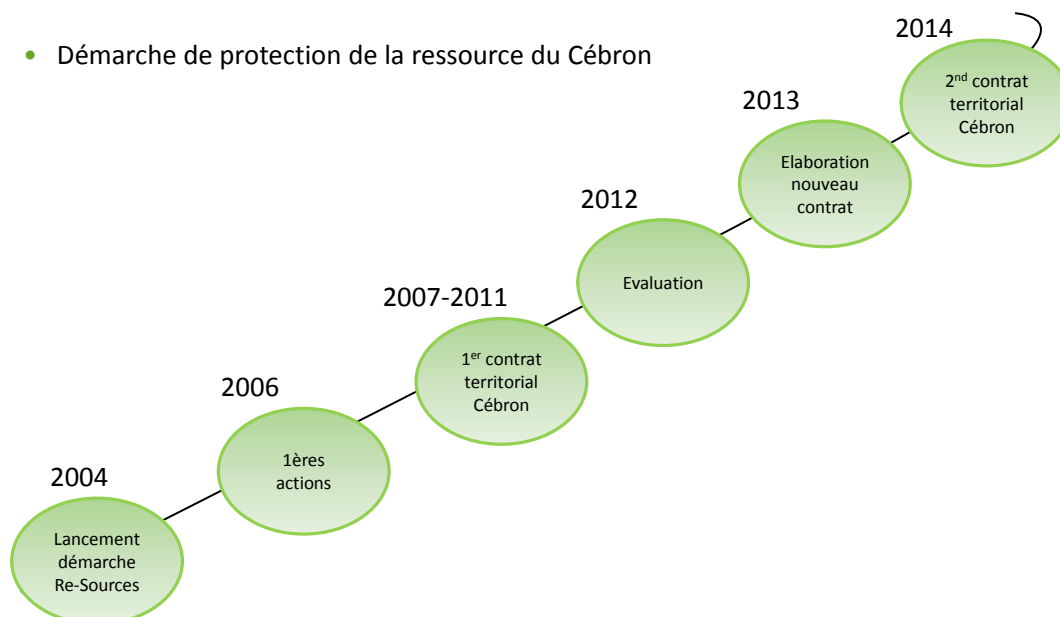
• Démarche de protection de la ressource du Cébron

2004

Lancement démarche Re-Sources

2006

1ères actions

2007-2011

1$^{er}$ contrat territorial Cébron

2012

Evaluation

2013

Elaboration nouveau contrat

2014

2$^{nd}$ contrat territorial Cébron